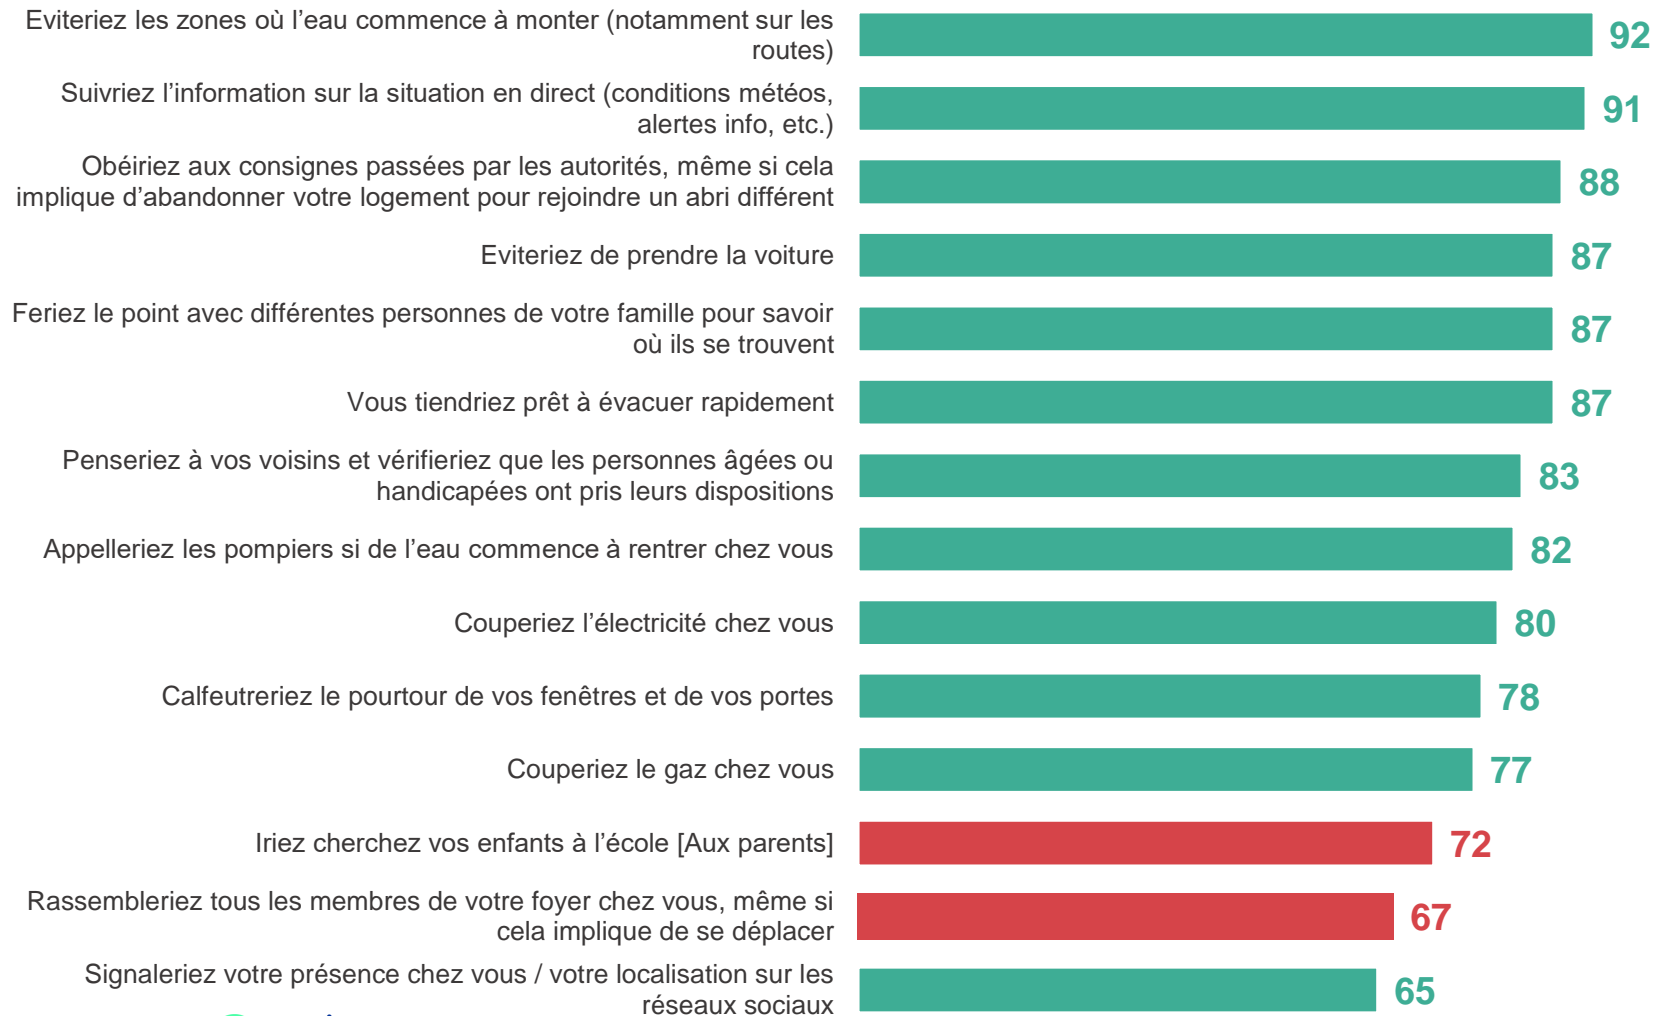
Eviteriez les zones où l’eau commence à monter (notamment sur les routes) 92

Suivriez l’information sur la situation en direct (conditions météos, alertes info, etc.) 91

Obéiriez aux consignes passées par les autorités, même si cela implique d’abandonner votre logement pour rejoindre un abri différent 88

Eviteriez de prendre la voiture 87

Feriez le point avec différentes personnes de votre famille pour savoir où ils se trouvent 87

Vous tiendriez prêt à évacuer rapidement 87

Penseriez à vos voisins et vérifieriez que les personnes âgées ou handicapées ont pris leurs dispositions 83

Appelleriez les pompiers si de l’eau commence à rentrer chez vous 82

Couperiez l’électricité chez vous 80

Calfeutreriez le pourtour de vos fenêtres et de vos portes 78

Couperiez le gaz chez vous 77

Iriez cherchez vos enfants à l’école [Aux parents] 72

Rassembleriez tous les membres de votre foyer chez vous, même si cela implique de se déplacer 67

Signaleriez votre présence chez vous / votre localisation sur les réseaux sociaux 65